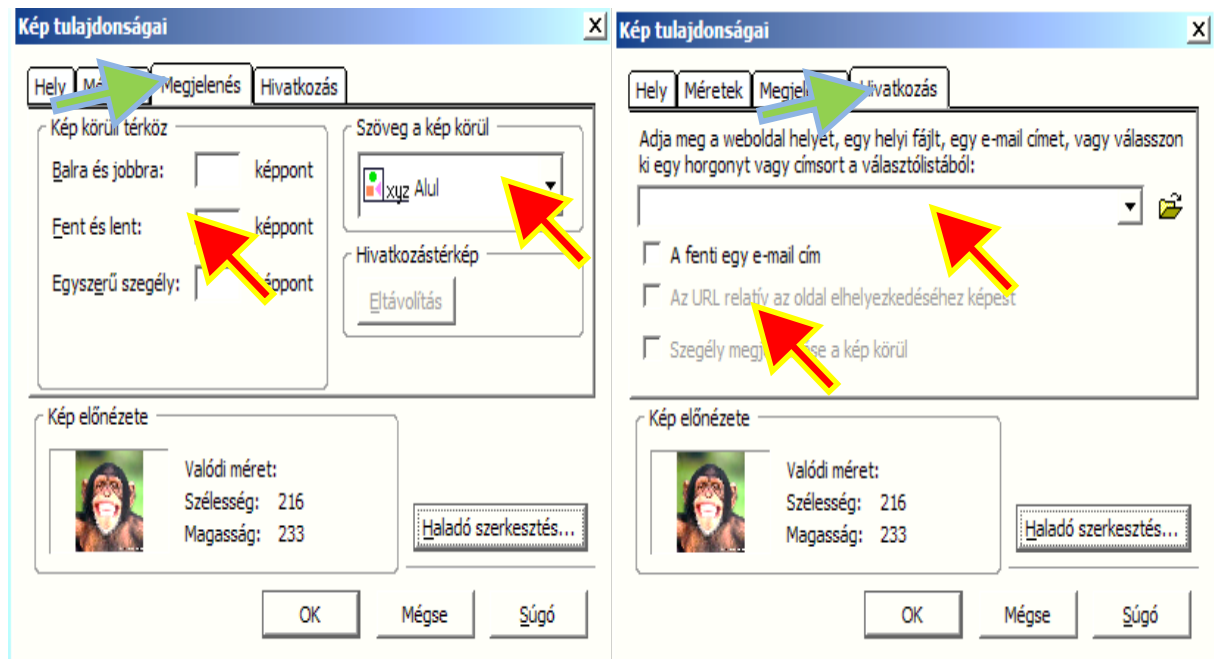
Kép tulajdonságai
X
Hely
Mé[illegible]
Megjelenés
Hivatkozás
Kép körüli térköz
Balra és jobbra: képpont
Fent és lent: képpont
Egyszerű szegély: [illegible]éppont
Szöveg a kép körül
xyz Alul
Hivatkozástérkép
Eltávolítás
Kép előnézete
Valódi méret:
Szélesség: 216
Magasság: 233
Haladó szerkesztés...
OK
Mégse
Súgó

Kép tulajdonságai
X
Hely
Méretek
Megje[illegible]
Hivatkozás
Adja meg a weboldal hel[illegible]et, egy helyi fájlt, egy e-mail címet, vagy válasszon ki egy horgonyt vagy címsort a választólistából:
A fenti egy e-mail cím
Az URL relatív az oldal elhelyezkedéséhez képest
Szegély megj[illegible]se a kép körül
Kép előnézete
Valódi méret:
Szélesség: 216
Magasság: 233
Haladó szerkesztés...
OK
Mégse
Súgó